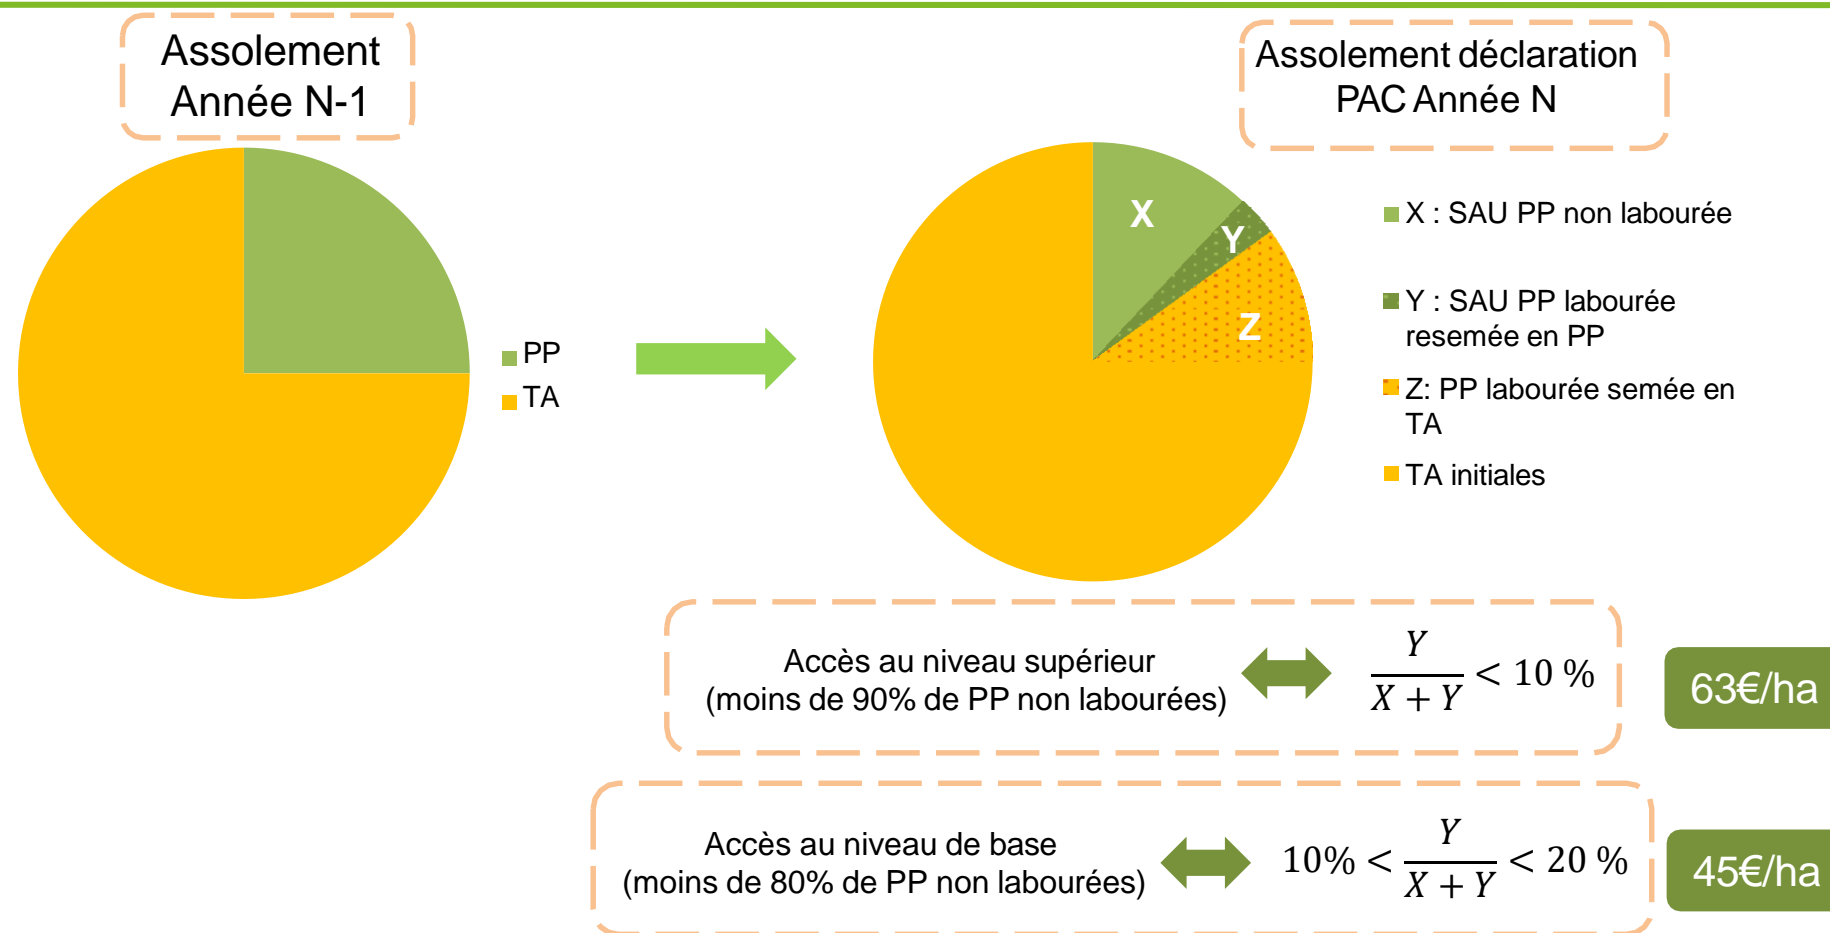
Assolement Année N-1

PP
TA

Assolement déclaration PAC Année N

X
Y
Z

X : SAU PP non labourée

Y : SAU PP labourée resemée en PP

Z: PP labourée semée en TA

TA initiales

Accès au niveau supérieur (moins de 90% de PP non labourées)

$\frac{Y}{X+Y} < 10\ \%$

63€/ha

Accès au niveau de base (moins de 80% de PP non labourées)

$10\% < \frac{Y}{X+Y} < 20\ \%$

45€/ha